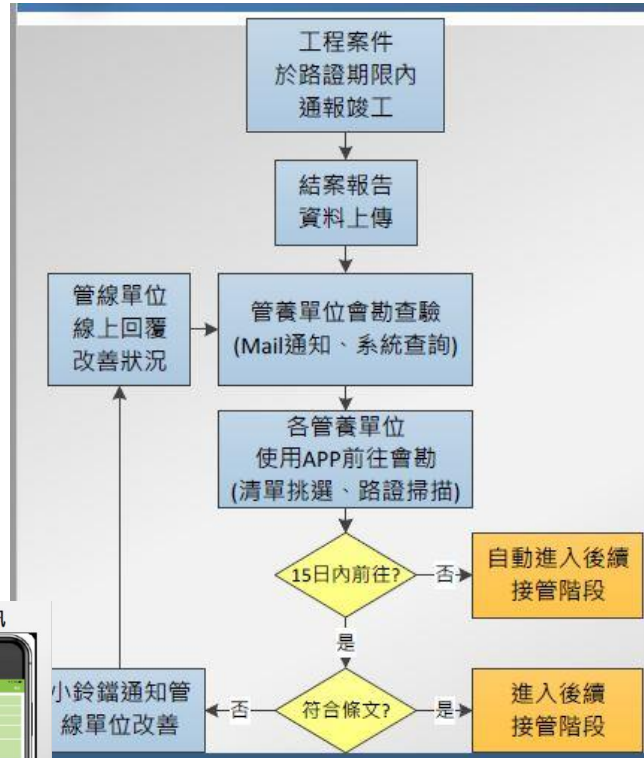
工程案件
於路證期限內
通報竣工

結案報告
資料上傳

管線單位
線上回覆
改善狀況

管養單位會勘查驗
(Mail通知、系統查詢)

各管養單位
使用APP前往會勘
(清單挑選、路證掃描)

15日內前往?

否

自動進入後續
接管階段

是

小鈴鐺通知管
線單位改善

否

符合條文?

是

進入後續
接管階段